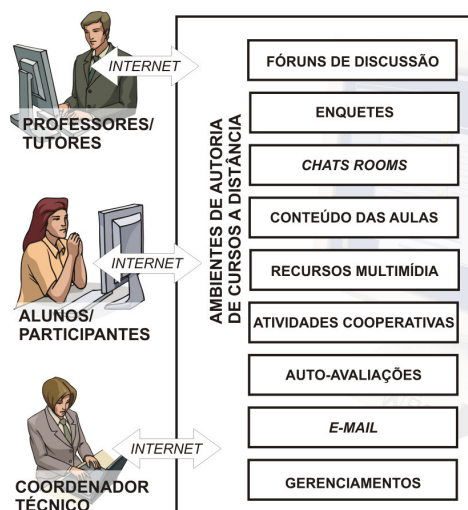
INTERNET

PROFESSORES/ TUTORES

INTERNET

ALUNOS/ PARTICIPANTES

INTERNET

COORDENADOR TÉCNICO

AMBIENTES DE AUTORIA DE CURSOS A DISTÂNCIA

FÓRUNS DE DISCUSSÃO

ENQUETES

CHATS ROOMS

CONTEÚDO DAS AULAS

RECURSOS MULTIMÍDIA

ATIVIDADES COOPERATIVAS

AUTO-AVALIAÇÕES

E-MAIL

GERENCIAMENTOS